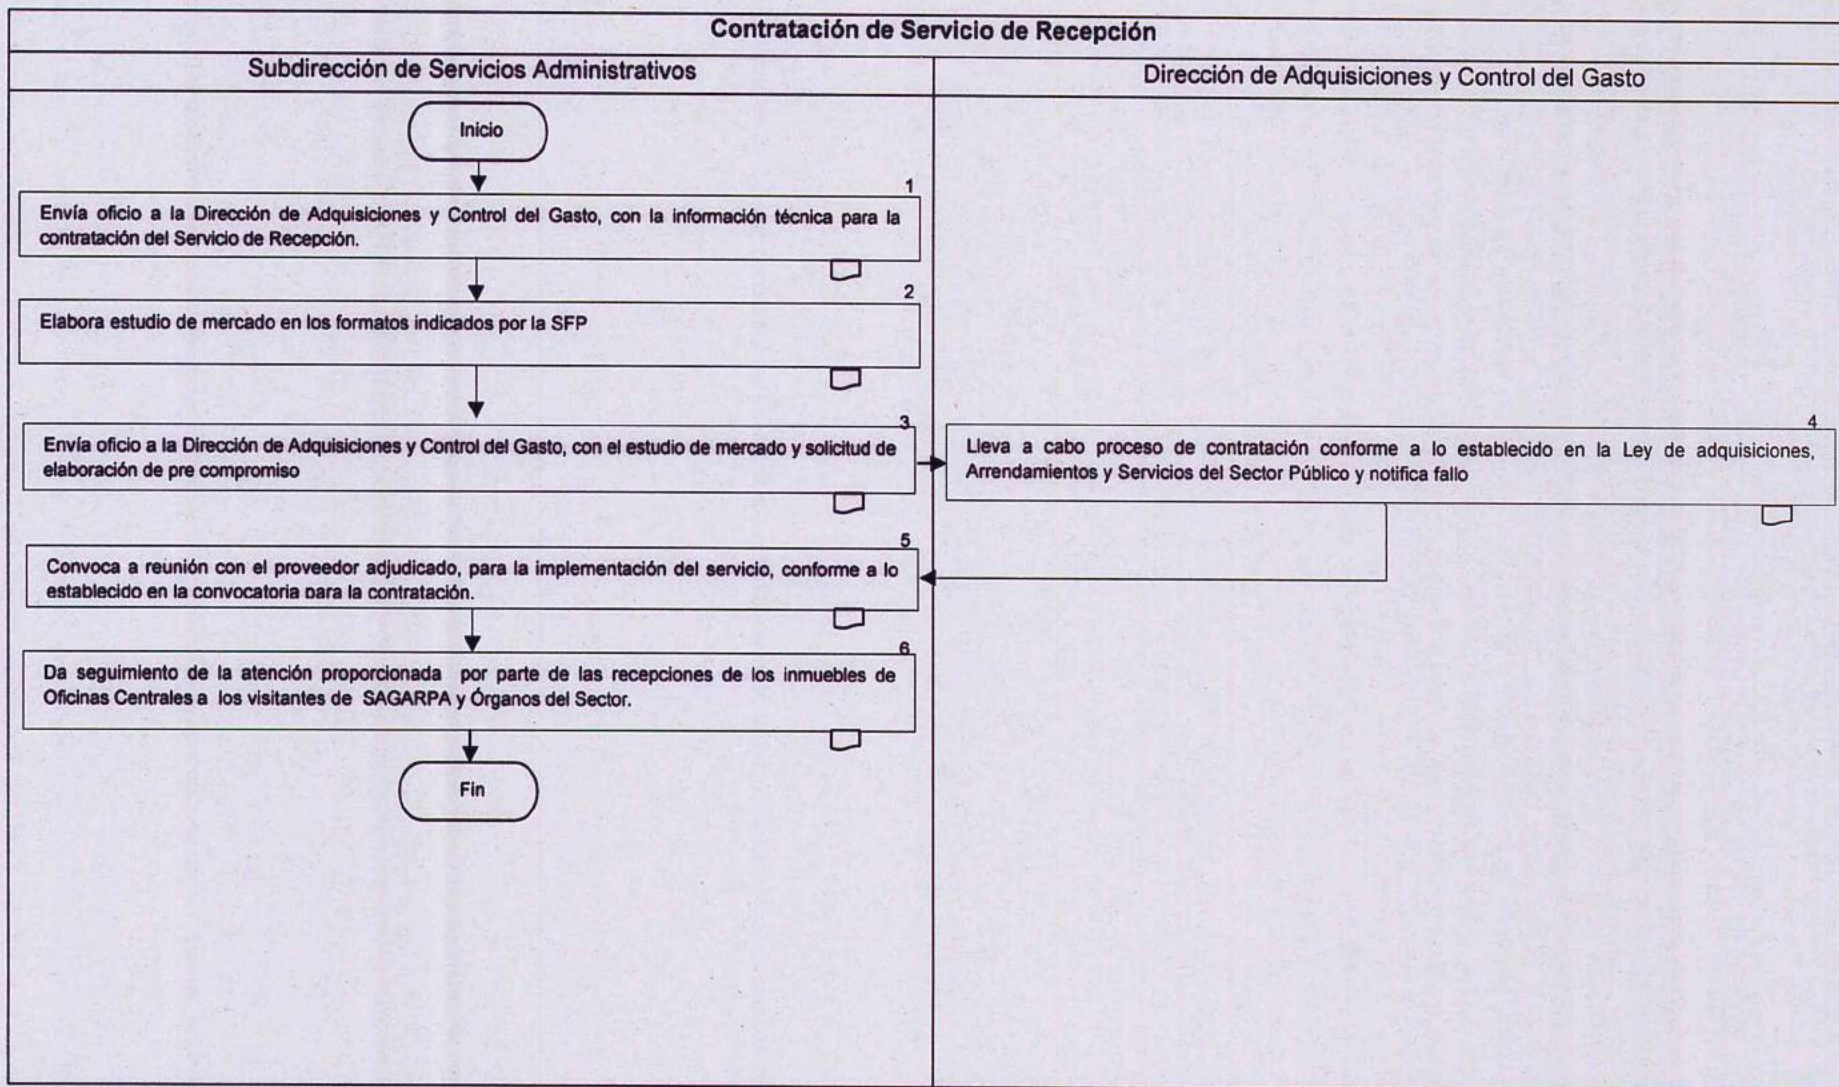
Contratación de Servicio de Recepción

Subdirección de Servicios Administrativos

Dirección de Adquisiciones y Control del Gasto

Inicio

1
Envía oficio a la Dirección de Adquisiciones y Control del Gasto, con la información técnica para la contratación del Servicio de Recepción.

2
Elabora estudio de mercado en los formatos indicados por la SFP

3
Envía oficio a la Dirección de Adquisiciones y Control del Gasto, con el estudio de mercado y solicitud de elaboración de pre compromiso

4
Lleva a cabo proceso de contratación conforme a lo establecido en la Ley de adquisiciones, Arrendamientos y Servicios del Sector Público y notifica fallo

5
Convoca a reunión con el proveedor adjudicado, para la implementación del servicio, conforme a lo establecido en la convocatoria para la contratación.

6
Da seguimiento de la atención proporcionada por parte de las recepciones de los inmuebles de Oficinas Centrales a los visitantes de SAGARPA y Órganos del Sector.

Fin